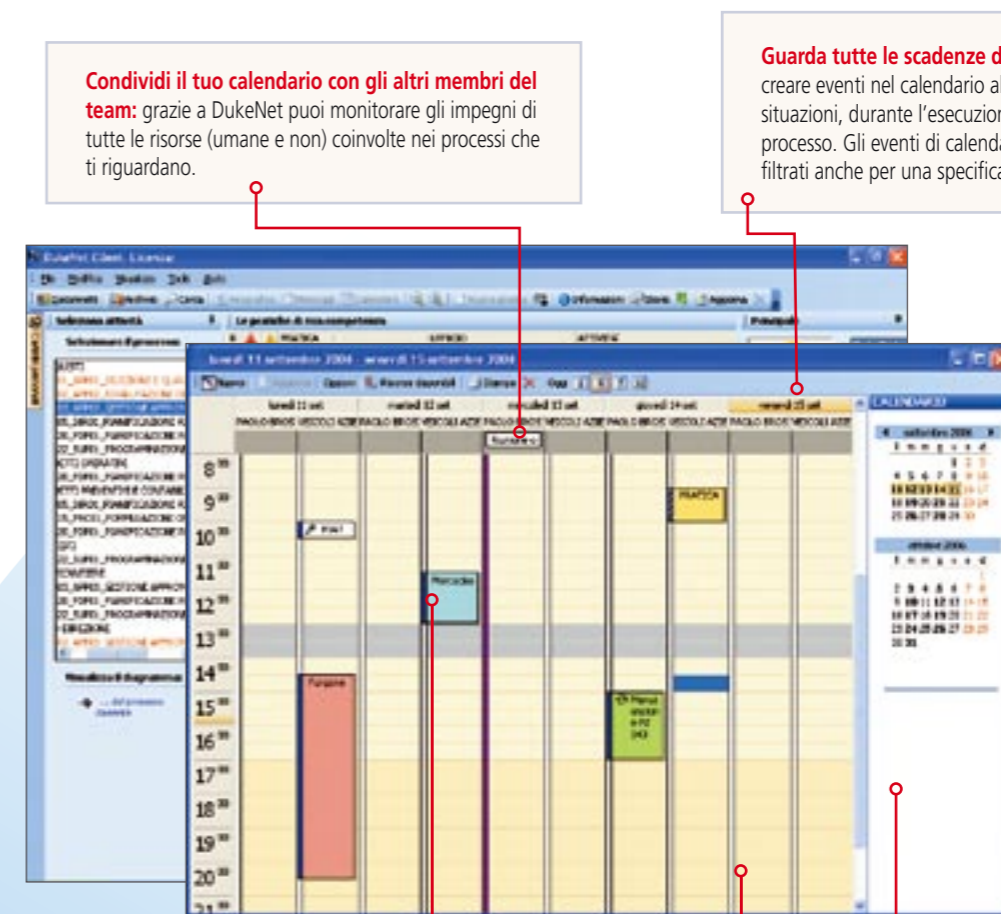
**Condividi il tuo calendario con gli altri membri del team:** grazie a DukeNet puoi monitorare gli impegni di tutte le risorse (umane e non) coinvolte nei processi che ti riguardano.

**Guarda tutte le scadenze d** creare eventi nel calendario al situazioni, durante l'esecuzion processo. Gli eventi di calenda filtrati anche per una specifica

DukeNet Client. Licenza
lunedì 11 settembre 2006 - venerdì 15 settembre 2006
Nuovo
Oggi
lunedì 11 set
martedì 12 set
mercoledì 13 set
giovedì 14 set
venerdì 15 set
PAOLO BRICO VEICOLI AZIE PAOLO BRICO VEICOLI AZIE PAOLO BRICO VEICOLI AZIE PAOLO BRICO VEICOLI AZIE PAOLO BRICO VEICOLI AZIE
CALENDARIO
settembre 2006
ottobre 2006
8
9
10
11
12
13
14
15
16
17
18
19
20
21
PRATICA
Mercedes
Furgone
Informazioni
Aggiorna
Selezione attività
Le pratiche di mia competenza
PRATICA
UFFICIO
ATTIVITA'
Principali
EDIZIONE
Visualizza il diagramma